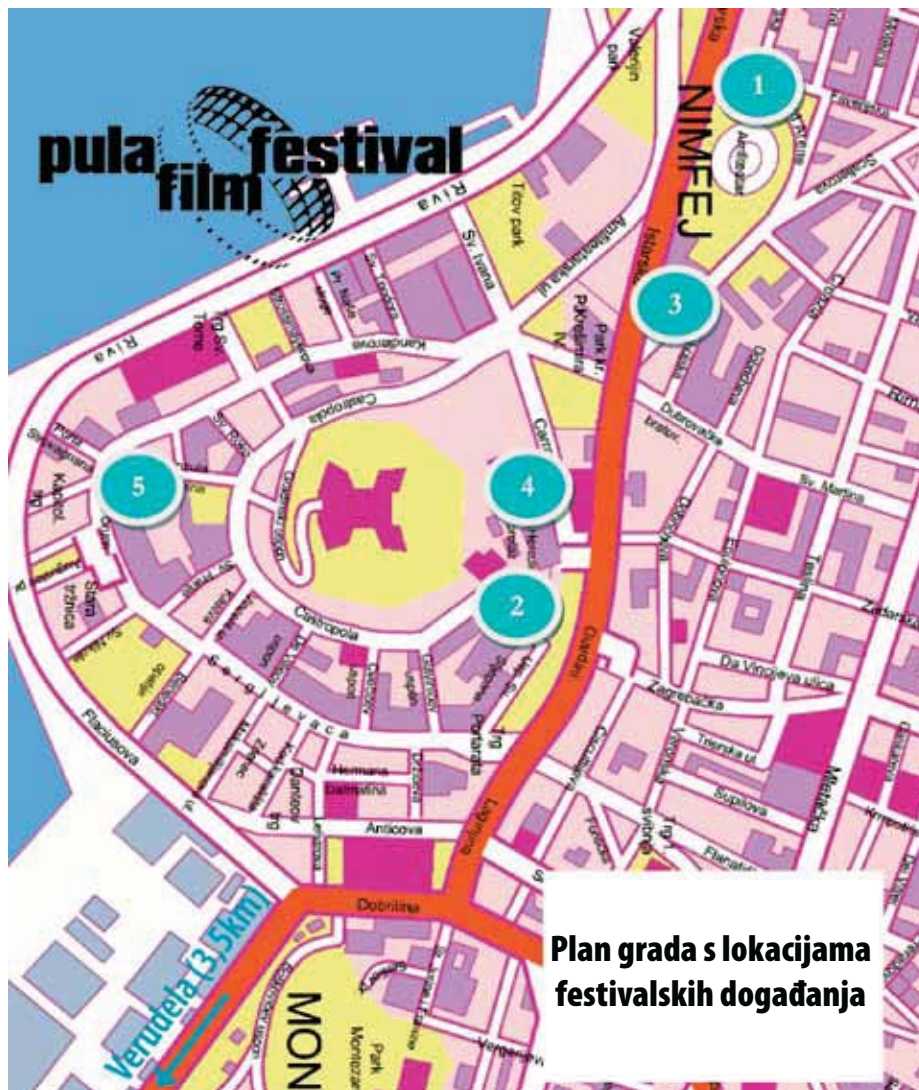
pula film festival

1

NIMFEJ

Riva

Riva

Trg sv. Tome

Kandlerova

Castropola

Sv. Ivana

Titov park

Istarska

Park kr. P. Krešimira IV

3

Dubrovačka

Sv. Martina

5

Kapitol

Stara tržnica

4

2

Castropola

Sergijevaca

Flaciusova

Hermana Dalmatina

Anticova

Dobrilina

Zagrebačka

Da Vincijeva ulica

Tršćanska ul.

Šupilova

Flanatička

Mletačka

Laginjina

Giardini

Portarata

Trg

Verudela (3,5km)

MON

Park Monte Zaro

Plan grada s lokacijama festivalskih događanja